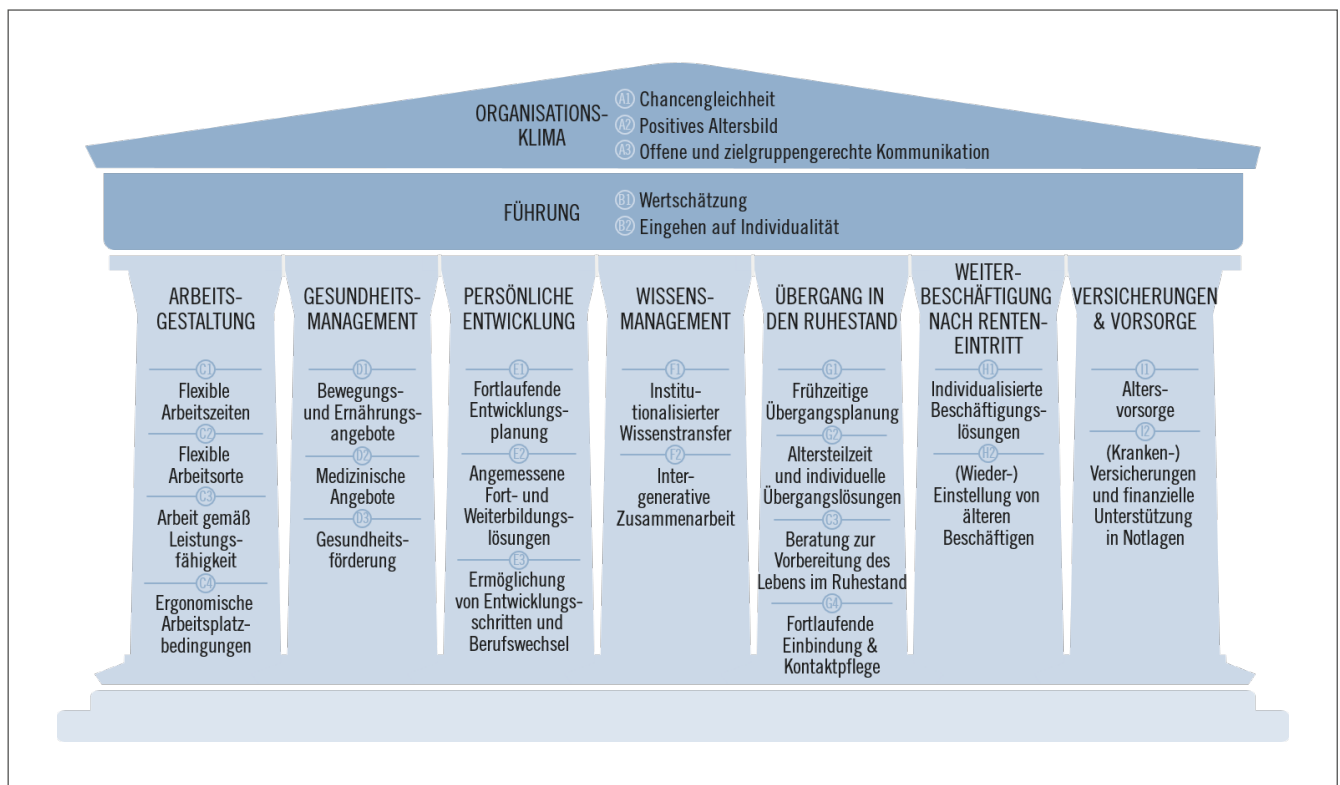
ORGANISATIONS-KLIMA
A1 Chancengleichheit
A2 Positives Altersbild
A3 Offene und zielgruppengerechte Kommunikation

FÜHRUNG
B1 Wertschätzung
B2 Eingehen auf Individualität

ARBEITS-GESTALTUNG
C1 Flexible Arbeitszeiten
C2 Flexible Arbeitsorte
C3 Arbeit gemäß Leistungsfähigkeit
C4 Ergonomische Arbeitsplatzbedingungen

GESUNDHEITS-MANAGEMENT
D1 Bewegungs- und Ernährungsangebote
D2 Medizinische Angebote
D3 Gesundheitsförderung

PERSÖNLICHE ENTWICKLUNG
E1 Fortlaufende Entwicklungsplanung
E2 Angemessene Fort- und Weiterbildungslösungen
E3 Ermöglichung von Entwicklungsschritten und Berufswechsel

WISSENS-MANAGEMENT
F1 Institutionalisierter Wissenstransfer
F2 Intergenerative Zusammenarbeit

ÜBERGANG IN DEN RUHESTAND
G1 Frühzeitige Übergangsplanung
G2 Altersteilzeit und individuelle Übergangslösungen
G3 Beratung zur Vorbereitung des Lebens im Ruhestand
G4 Fortlaufende Einbindung & Kontaktpflege

WEITER-BESCHÄFTIGUNG NACH RENTEN-EINTRITT
H1 Individualisierte Beschäftigungslösungen
H2 (Wieder-) Einstellung von älteren Beschäftigen

VERSICHERUNGEN & VORSORGE
I1 Altersvorsorge
I2 (Kranken-) Versicherungen und finanzielle Unterstützung in Notlagen